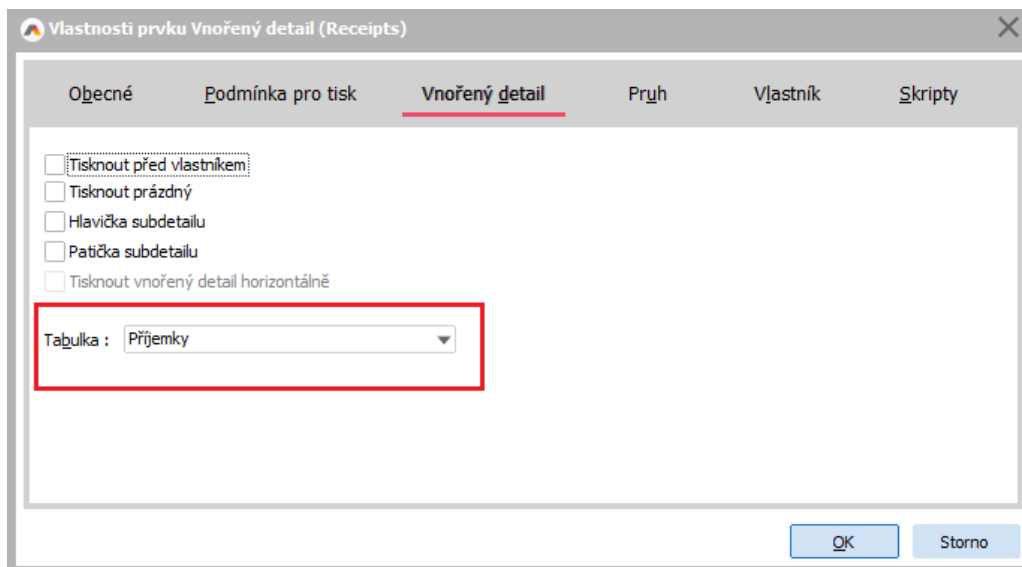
Vlastnosti prvku Vnořený detail (Receipts)

Obecné
Podmínka pro tisk
Vnořený detail
Pruh
Vlastník
Skripty

Tisknout před vlastníkem
Tisknout prázdný
Hlavička subdetailu
Patička subdetailu
Tisknout vnořený detail horizontálně

Tabulka : Příjemky

OK
Storno